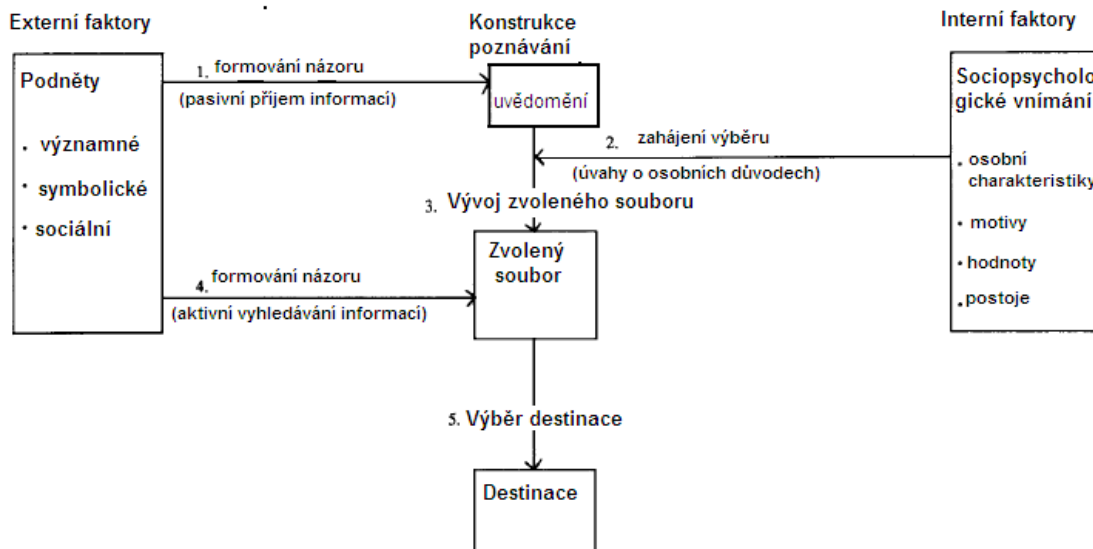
Externí faktory

Konstrukce poznávání

Interní faktory

Podněty

• významné

• symbolické

• sociální

1. formování názoru

(pasivní příjem informací)

uvědomění

2. zahájení výběru

(úvahy o osobních důvodech)

Sociopsycholo gické vnímání

• osobní charakteristiky

• motivy

• hodnoty

• postoje

3. Vývoj zvoleného souboru

Zvolený soubor

4. formování názoru

(aktivní vyhledávání informací)

5. Výběr destinace

Destinace